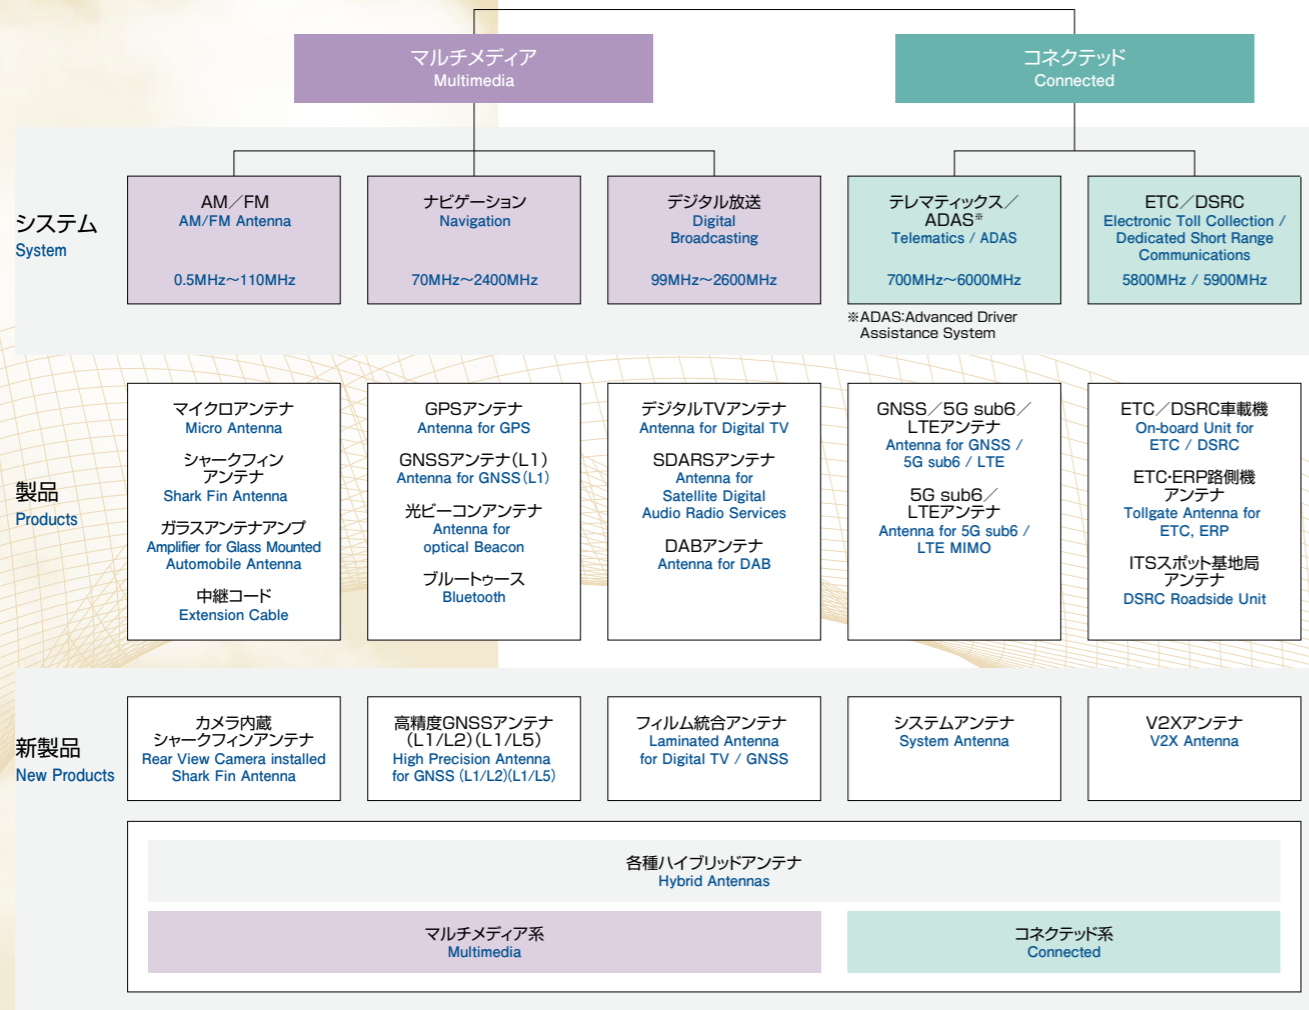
マルチメディア
Multimedia

コネクテッド
Connected

システム
System

AM／FM
AM/FM Antenna
0.5MHz～110MHz

ナビゲーション
Navigation
70MHz～2400MHz

デジタル放送
Digital Broadcasting
99MHz～2600MHz

テレマティックス／ADAS※
Telematics / ADAS
700MHz～6000MHz

ETC／DSRC
Electronic Toll Collection / Dedicated Short Range Communications
5800MHz / 5900MHz

※ADAS:Advanced Driver Assistance System

製品
Products

マイクロアンテナ
Micro Antenna
シャークフィンアンテナ
Shark Fin Antenna
ガラスアンテナアンプ
Amplifier for Glass Mounted Automobile Antenna
中継コード
Extension Cable

GPSアンテナ
Antenna for GPS
GNSSアンテナ(L1)
Antenna for GNSS(L1)
光ビーコンアンテナ
Antenna for optical Beacon
ブルートゥース
Bluetooth

デジタルTVアンテナ
Antenna for Digital TV
SDARSアンテナ
Antenna for Satellite Digital Audio Radio Services
DABアンテナ
Antenna for DAB

GNSS／5G sub6／LTEアンテナ
Antenna for GNSS / 5G sub6 / LTE
5G sub6／LTEアンテナ
Antenna for 5G sub6 / LTE MIMO

ETC／DSRC車載機
On-board Unit for ETC / DSRC
ETC·ERP路側機アンテナ
Tollgate Antenna for ETC, ERP
ITSスポット基地局アンテナ
DSRC Roadside Unit

新製品
New Products

カメラ内蔵シャークフィンアンテナ
Rear View Camera installed Shark Fin Antenna

高精度GNSSアンテナ(L1/L2)(L1/L5)
High Precision Antenna for GNSS (L1/L2)(L1/L5)

フィルム統合アンテナ
Laminated Antenna for Digital TV / GNSS

システムアンテナ
System Antenna

V2Xアンテナ
V2X Antenna

各種ハイブリッドアンテナ
Hybrid Antennas

マルチメディア系
Multimedia

コネクテッド系
Connected